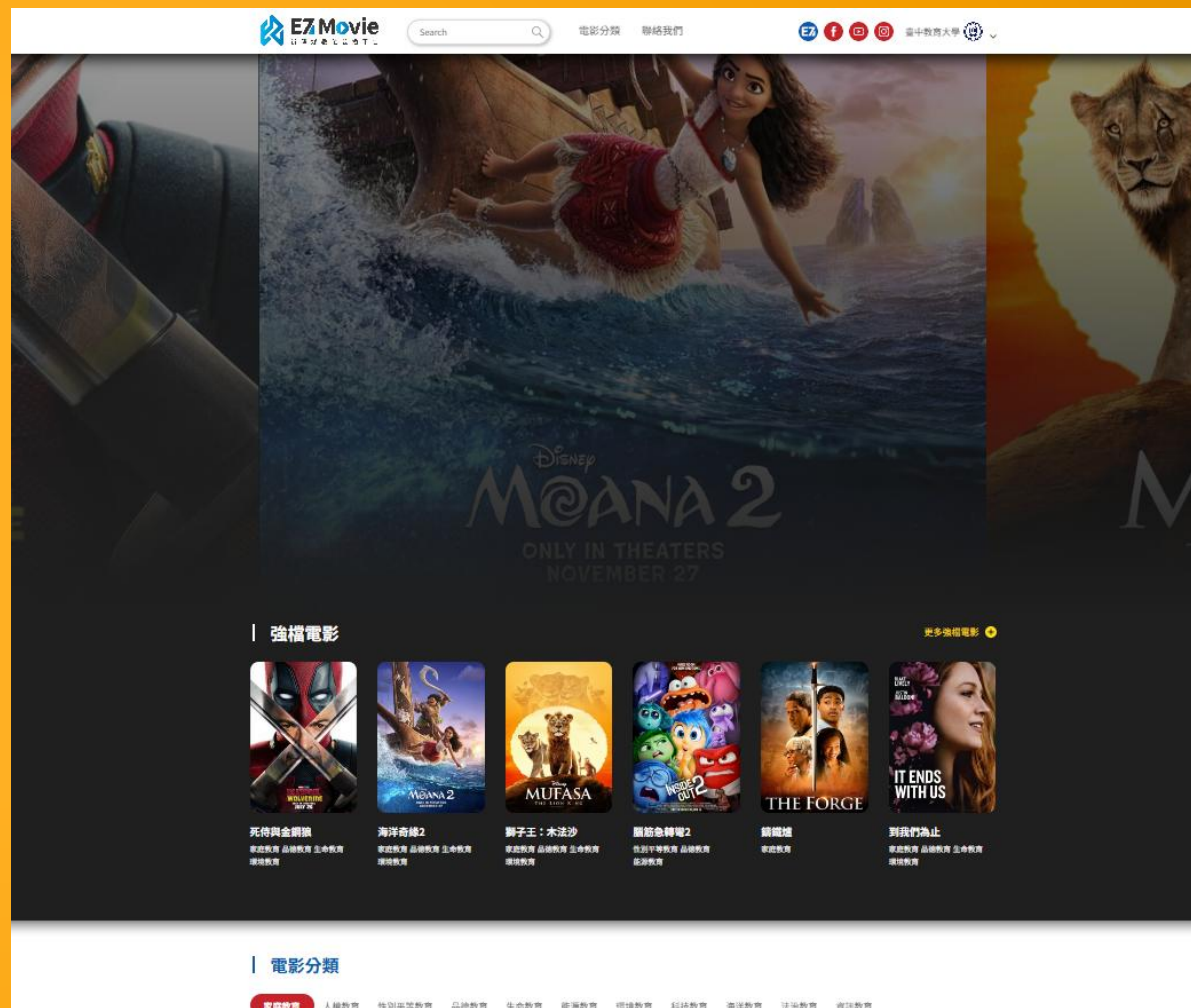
EZ Movie

Search

電影分類 聯絡我們

臺中教育大學

DISNEY
MOANA 2
ONLY IN THEATERS
NOVEMBER 27

強檔電影

更多強檔電影

WOLVERINE

MOANA 2

MUFASA

INSIDE OUT 2

THE FORGE

IT ENDS WITH US

死侍與金鋼狼
家庭教育 品德教育 生命教育 環境教育

海洋奇緣2
家庭教育 品德教育 生命教育 環境教育

獅子王：木法沙
家庭教育 品德教育 生命教育 環境教育

腦筋急轉彎2
性別平等教育 品德教育 能源教育

鍛鐵燈
家庭教育

到我們為止
家庭教育 品德教育 生命教育 環境教育

電影分類

家庭教育 人權教育 性別平等教育 品德教育 生命教育 能源教育 環境教育 科技教育 海洋教育 法治教育 資訊教育